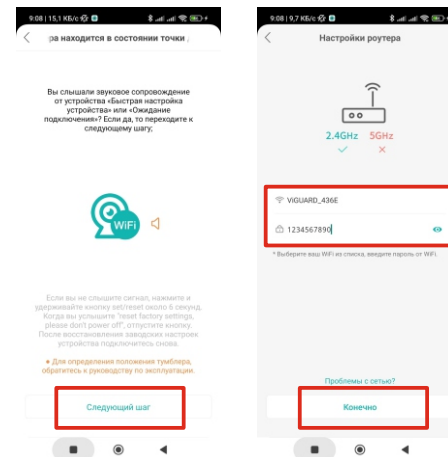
9:08 | 15,1 КБ/с

ра находится в состоянии точки

Вы слышали звуковое сопровождение от устройства «Быстрая настройка устройства» или «Ожидание подключения»? Если да, то переходите к следующему шагу;

WiFi

Если вы не слышите сигнал, нажмите и удерживайте кнопку set/reset около 6 секунд. Когда вы услышите "reset factory settings, please don't power off", отпустите кнопку. После восстановления заводских настроек устройства подключитесь снова.

• Для определения положения тумблера, обратитесь к руководству по эксплуатации.

Следующий шаг

9:08 | 9,7 КБ/с

Настройки роутера

2.4GHz 5GHz

ViGUARD_436E

1234567890

* Выберите ваш WiFi из списка, введите пароль от WiFi.

Проблемы с сетью?

Конечно